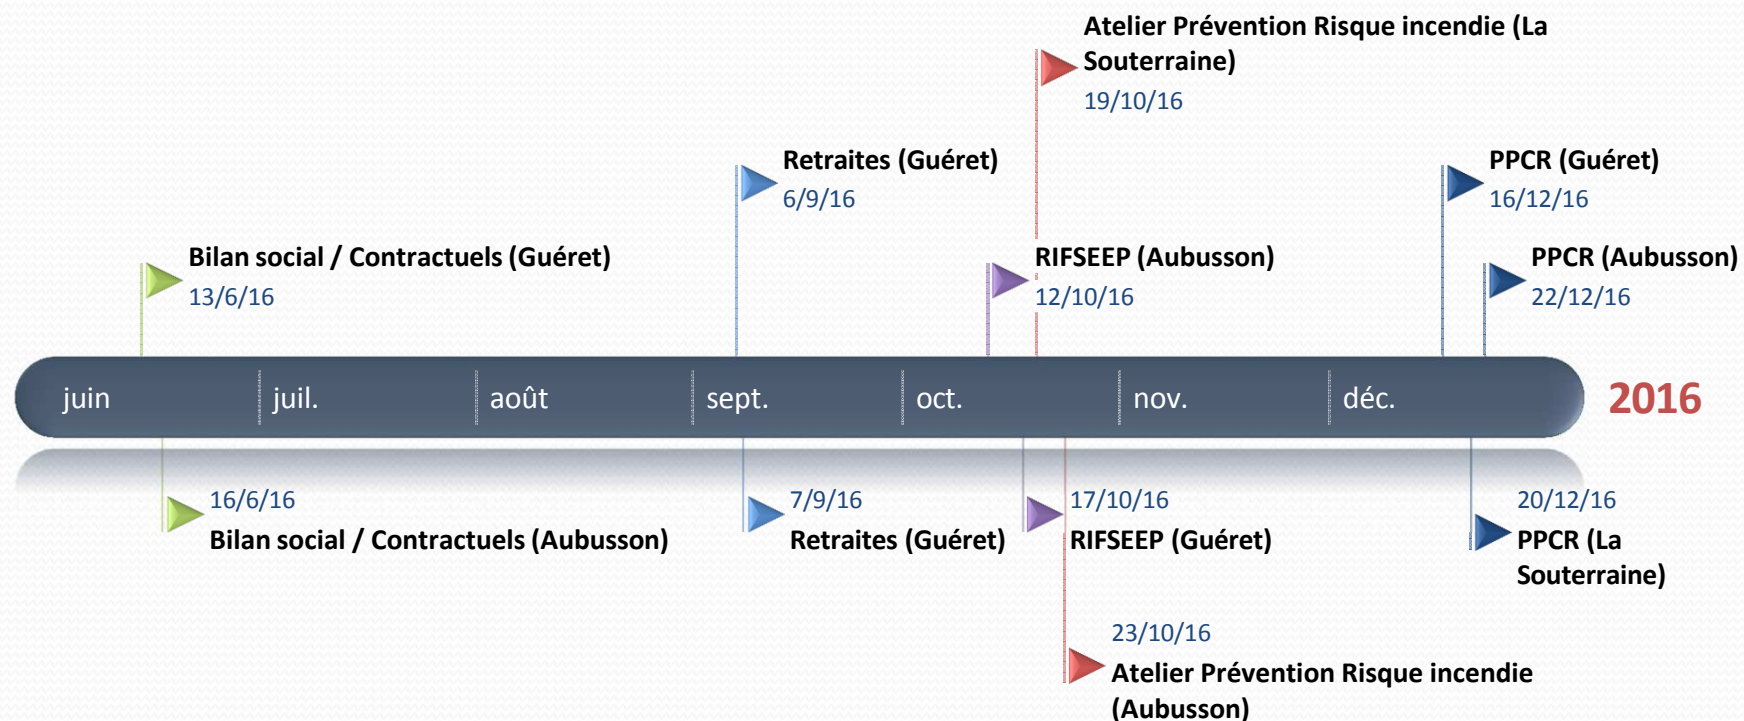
Atelier Prévention Risque incendie (La Souterraine)
19/10/16

Retraites (Guéret)
6/9/16

PPCR (Guéret)
16/12/16

Bilan social / Contractuels (Guéret)
13/6/16

RIFSEEP (Aubusson)
12/10/16

PPCR (Aubusson)
22/12/16

juin juil. août sept. oct. nov. déc.

2016

16/6/16
Bilan social / Contractuels (Aubusson)

7/9/16
Retraites (Guéret)

17/10/16
RIFSEEP (Guéret)

20/12/16
PPCR (La Souterraine)

23/10/16
Atelier Prévention Risque incendie (Aubusson)